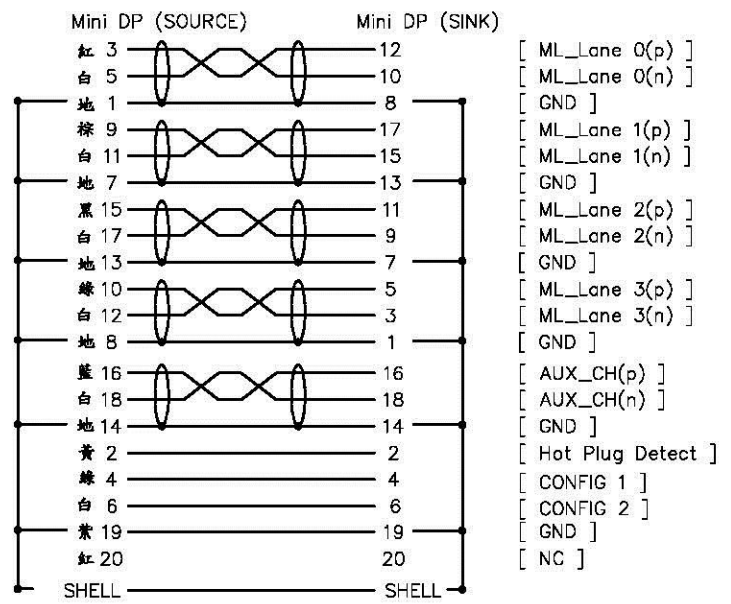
Mini DP (SOURCE)
Mini DP (SINK)

| Source | Sink | Signal |
|---|---|---|
| 紅 3 | 12 | [ ML_Lane 0(p) ] |
| 白 5 | 10 | [ ML_Lane 0(n) ] |
| 地 1 | 8 | [ GND ] |
| 棕 9 | 17 | [ ML_Lane 1(p) ] |
| 白 11 | 15 | [ ML_Lane 1(n) ] |
| 地 7 | 13 | [ GND ] |
| 黑 15 | 11 | [ ML_Lane 2(p) ] |
| 白 17 | 9 | [ ML_Lane 2(n) ] |
| 地 13 | 7 | [ GND ] |
| 綠 10 | 5 | [ ML_Lane 3(p) ] |
| 白 12 | 3 | [ ML_Lane 3(n) ] |
| 地 8 | 1 | [ GND ] |
| 藍 16 | 16 | [ AUX_CH(p) ] |
| 白 18 | 18 | [ AUX_CH(n) ] |
| 地 14 | 14 | [ GND ] |
| 黃 2 | 2 | [ Hot Plug Detect ] |
| 綠 4 | 4 | [ CONFIG 1 ] |
| 白 6 | 6 | [ CONFIG 2 ] |
| 紫 19 | 19 | [ GND ] |
| 紅 20 | 20 | [ NC ] |
| SHELL | SHELL | |